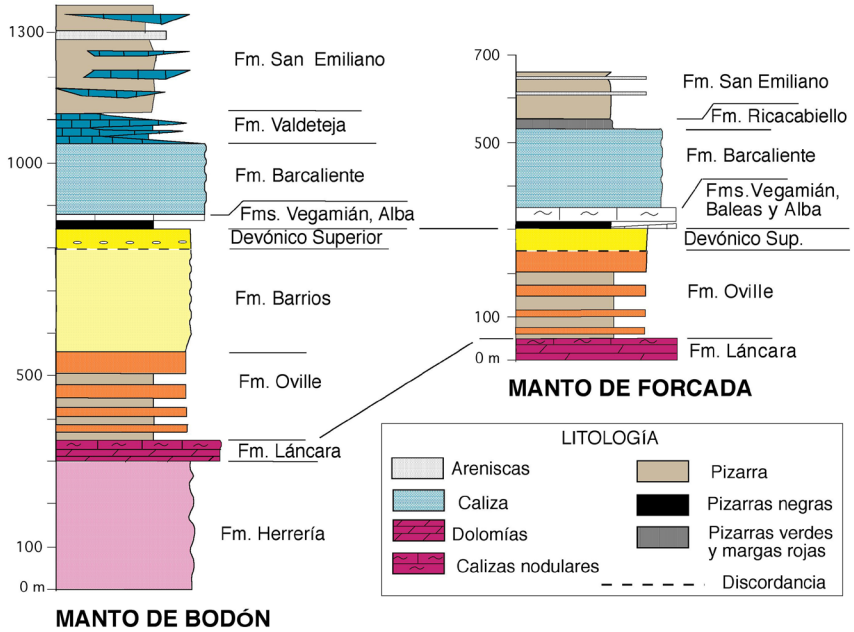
1300

1000

500

100

0 m

Fm. San Emiliano

Fm. Valdeteja

Fm. Barcaliente

Fms. Vegamián, Alba

Devónico Superior

Fm. Barrios

Fm. Oville

Fm. Láncara

Fm. Herrería

MANTO DE BODÓN

700

500

100

0 m

Fm. San Emiliano

Fm. Ricacabiello

Fm. Barcaliente

Fms. Vegamián, Baleas y Alba

Devónico Sup.

Fm. Oville

Fm. Láncara

MANTO DE FORCADA

LITOLOGÍA

Areniscas

Caliza

Dolomías

Calizas nodulares

Pizarra

Pizarras negras

Pizarras verdes y margas rojas

Discordancia